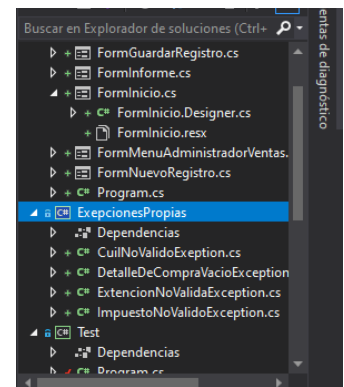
Buscar en Explorador de soluciones (Ctrl+

entas de diagnóstico

FormGuardarRegistro.cs
FormInforme.cs
FormInicio.cs
C# FormInicio.Designer.cs
FormInicio.resx
FormMenuAdministradorVentas.
FormNuevoRegistro.cs
C# Program.cs
C# ExepcionesPropias
Dependencias
C# CuilNoValidoExeption.cs
C# DetalleDeCompraVacioException
C# ExtencionNoValidaException.cs
C# ImpuestoNoValidoException.cs
C# Test
Dependencias
C# Program.cs